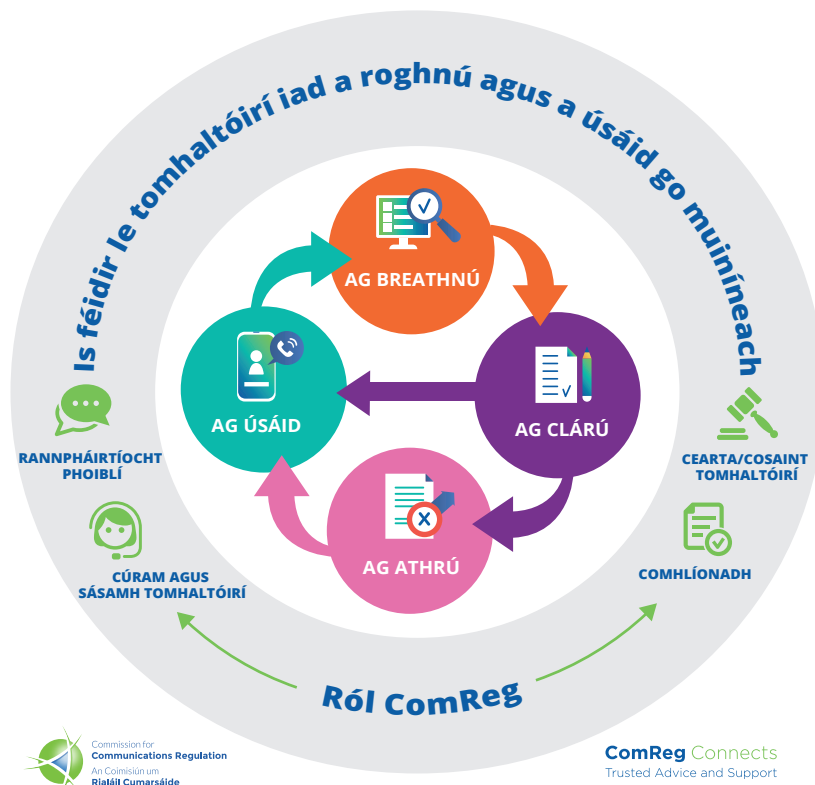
Is féidir le tomhaltóirí iad a roghnú agus a úsáid go muiníneach

AG BREATHNÚ

AG CLÁRÚ

AG ATHRÚ

AG ÚSÁID

RANNPHÁIRTÍOCHT PHOIBLÍ

CÚRAM AGUS SÁSAMH TOMHALTÓIRÍ

CEARTA/COSAINT TOMHALTÓIRÍ

COMHLÍONADH

Ról ComReg

Commission for Communications Regulation
An Coimisiún um Rialáil Cumarsáide

ComReg Connects
Trusted Advice and Support